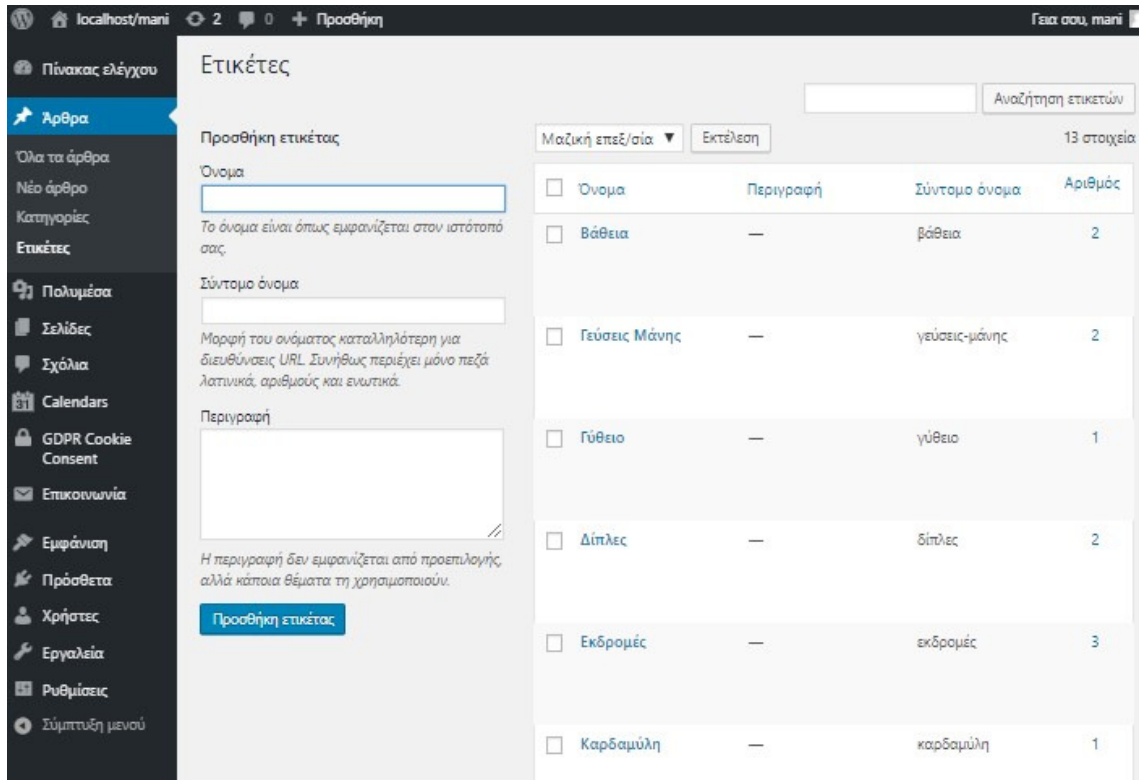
localhost/mani 2 0 + Προσθήκη

Γεια σου, mani

Πίνακας ελέγχου

Άρθρα

Όλα τα άρθρα
Νέο άρθρο
Κατηγορίες
Ετικέτες

Πολυμέσα
Σελίδες
Σχόλια
Calendars
GDPR Cookie Consent
Επικοινωνία
Εμφάνιση
Πρόσθετα
Χρήστες
Εργαλεία
Ρυθμίσεις
Σύμπτυξη μενού

Ετικέτες

Αναζήτηση ετικετών

Προσθήκη ετικέτας

Όνομα

Το όνομα είναι όπως εμφανίζεται στον ιστότοπό σας.

Σύντομο όνομα

Μορφή του ονόματος καταλληλότερη για διευθύνσεις URL. Συνήθως περιέχει μόνο πεζά λατινικά, αριθμούς και ενωτικά.

Περιγραφή

Η περιγραφή δεν εμφανίζεται από προεπιλογής, αλλά κάποια θέματα τη χρησιμοποιούν.

Προσθήκη ετικέτας

Μαζική επεξ/σία ▼ Εκτέλεση 13 στοιχεία

| Όνομα | Περιγραφή | Σύντομο όνομα | Αριθμός |
|---|---|---|---|
| Βάθεια | — | βάθεια | 2 |
| Γεύσεις Μάνης | — | γεύσεις-μάνης | 2 |
| Γύθειο | — | γύθειο | 1 |
| Δίπλες | — | δίπλες | 2 |
| Εκδρομές | — | εκδρομές | 3 |
| Καρδαμύλη | — | καρδαμύλη | 1 |